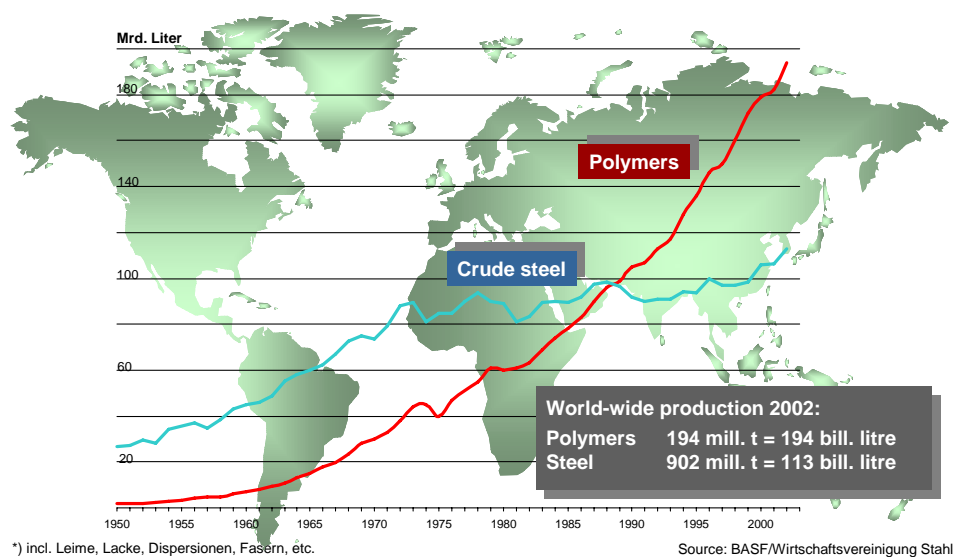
Mrd. Liter

180

140

100

60

20

Polymers

Crude steel

World-wide production 2002:

Polymers 194 mill. t = 194 bill. litre
Steel 902 mill. t = 113 bill. litre

1950 1955 1960 1965 1970 1975 1980 1985 1990 1995 2000

*) incl. Leime, Lacke, Dispersionen, Fasern, etc.

Source: BASF/Wirtschaftsvereinigung Stahl